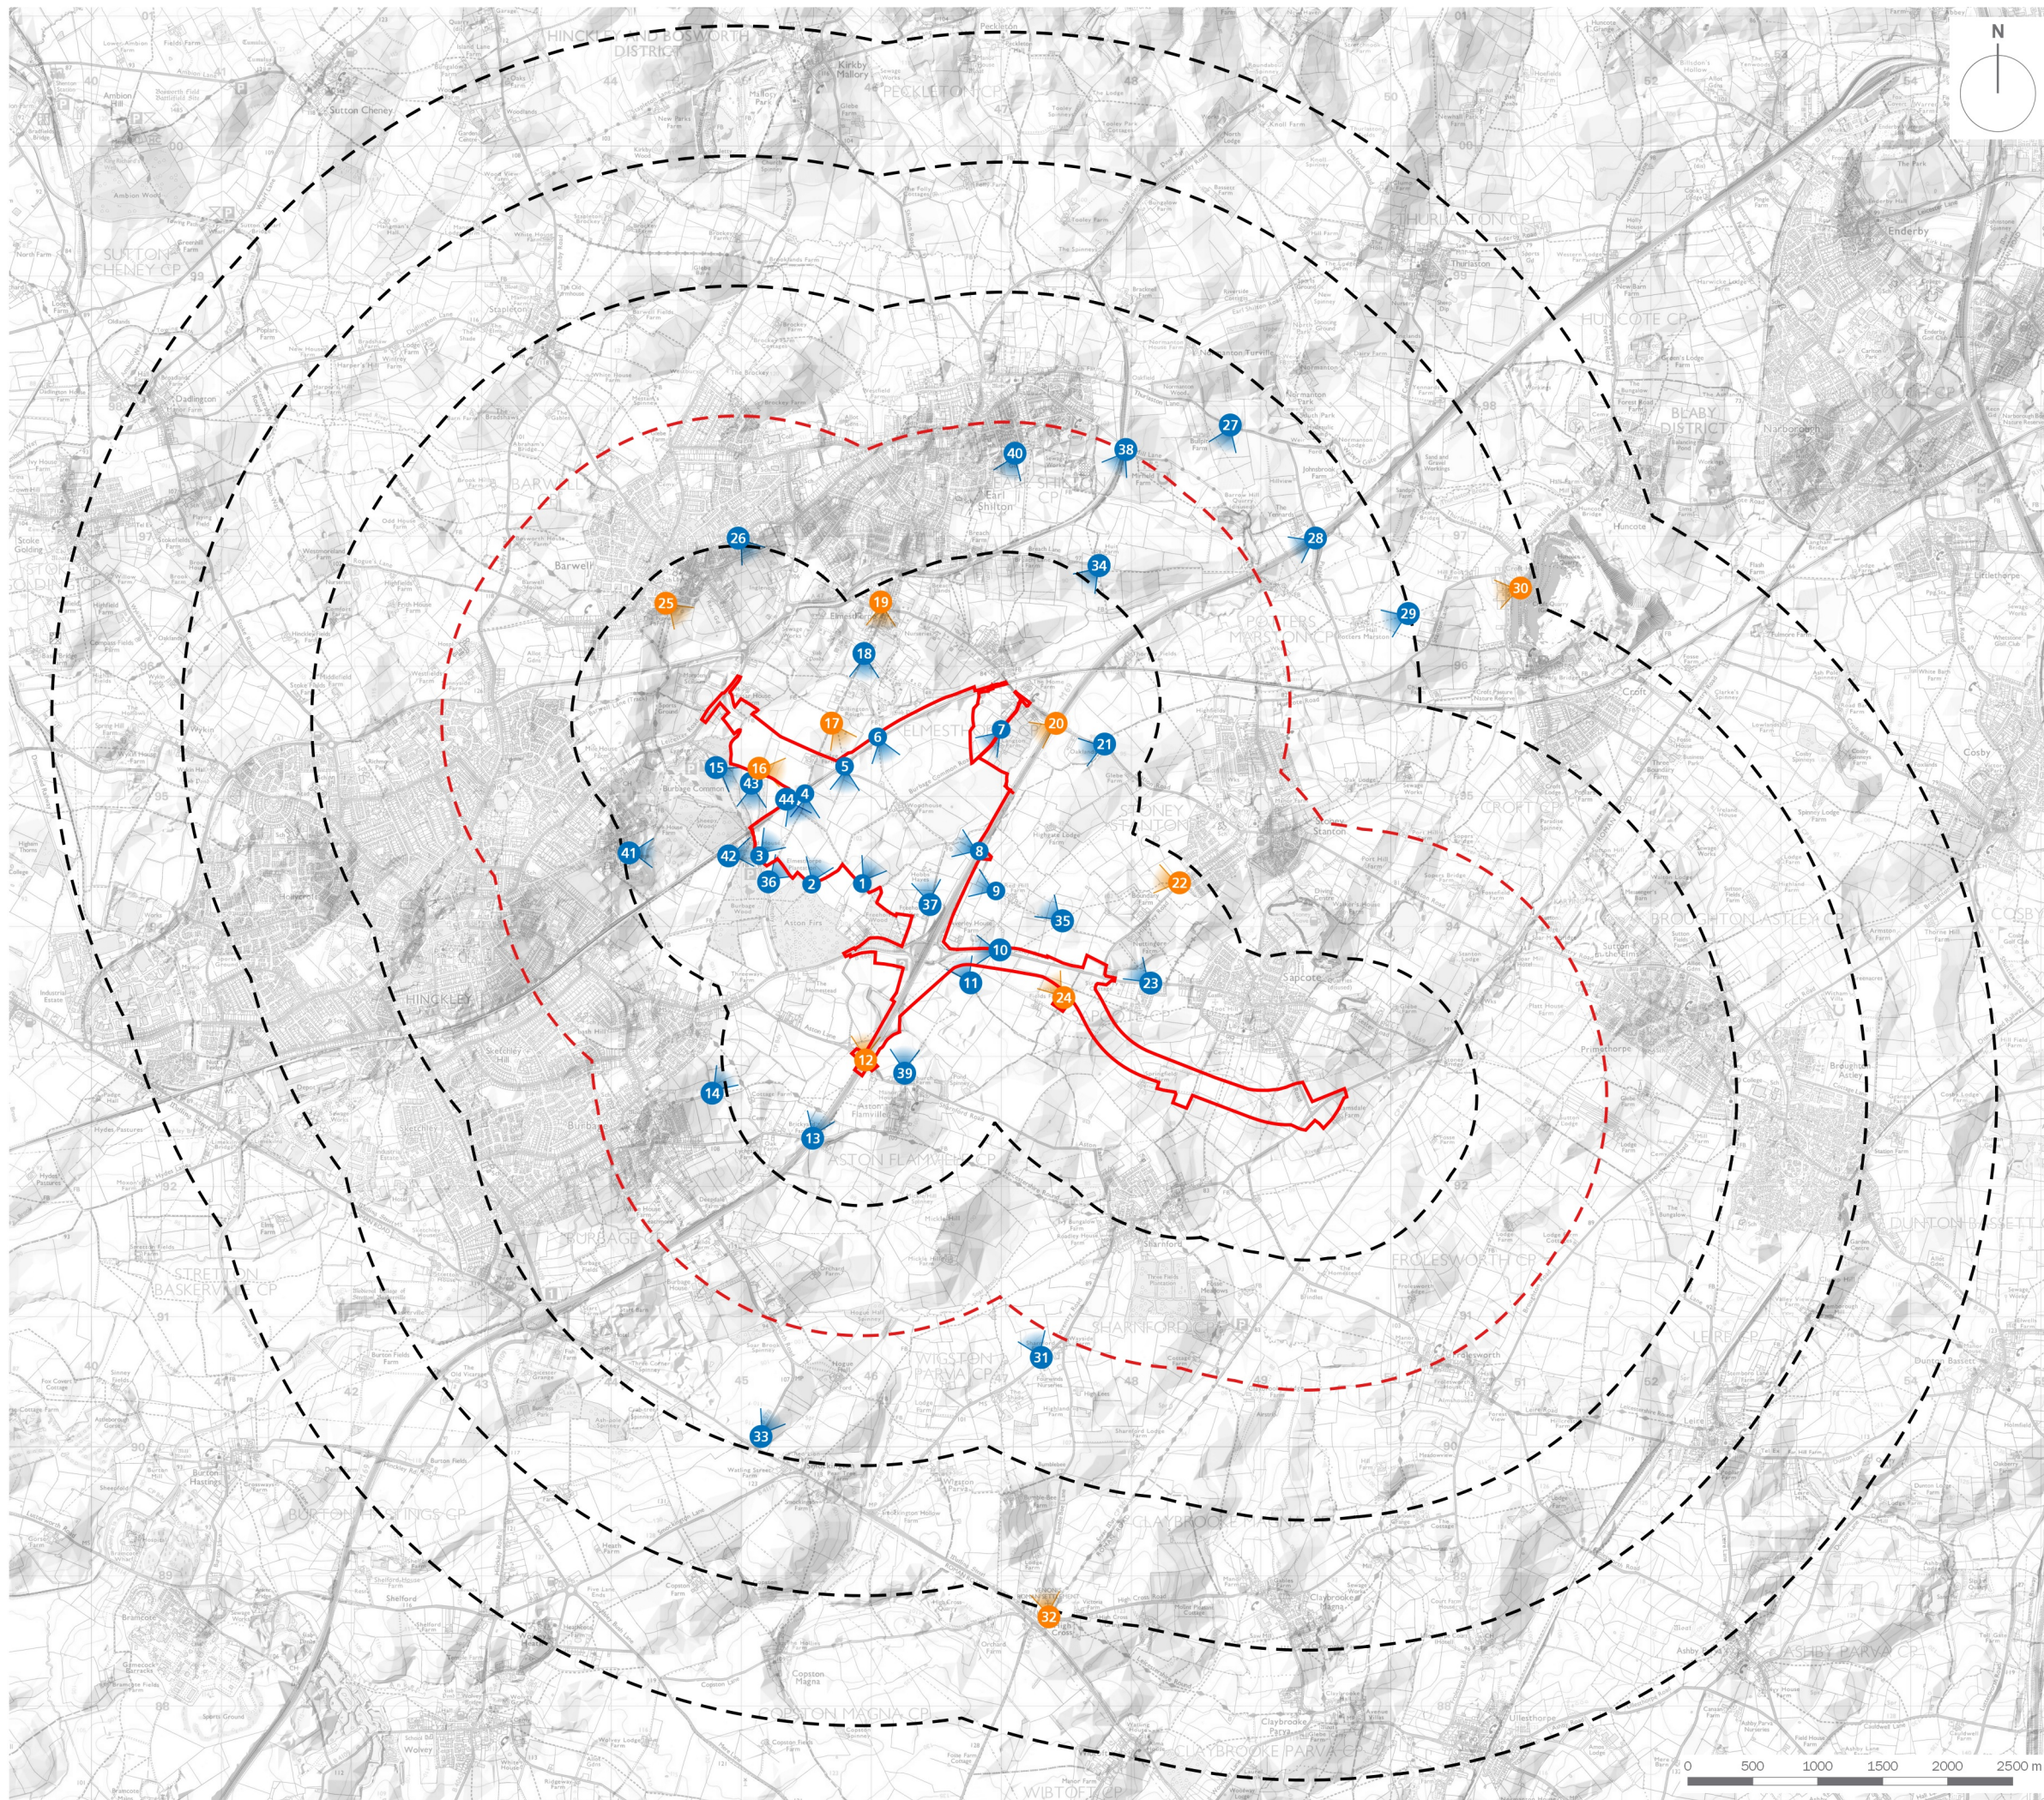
N

HINCKLEY AND BOSWORTH DISTRICT

PECKLETON CP

Kirkby Mallory

Sutton Cheney

SUTTON CHENEY CP

THURLASTON CP

Thurlaston

Enderby

HUNCOTE CP

BLABY DISTRICT

Narborough

Huncote

Littlethorpe

Dadlington

Stapleton

Barwell

BARWELL

EARL SHILTON CP

Earl Shilton

POTTERS MARSTON CP

Croft

CROFT CP

Cosby

Stoney Stanton

Stanton

Sapcote

BROUGHTON ASTLEY CP

Broughton Astley

HINCKLEY

Burbage Common

Aston Flamville

ASTON FLAMVILLE CP

BURBAGE

STRETTON BASKERVILLE CP

WIGSTON PARVA CP

SHARNFORD CP

Sharnford

FROLESWORTH CP

LEIRE CP

DUNTON BASSETT CP

BURTON HASTINGS CP

CLAYBROOKE MAGNA CP

ASHBY PARVA CP

COPSTON MAGNA CP

CLAYBROOKE PARVA CP

WIBTOFT CP

Wolvey

Ullesthorpe

Primethorpe

1 2 3 4 5 6 7 8 9 10 11 12 13 14 15 16 17 18 19 20 21 22 23 24 25 26 27 28 29 30 31 32 33 34 35 36 37 38 39 40 41 42 43 44

0 500 1000 1500 2000 2500 m